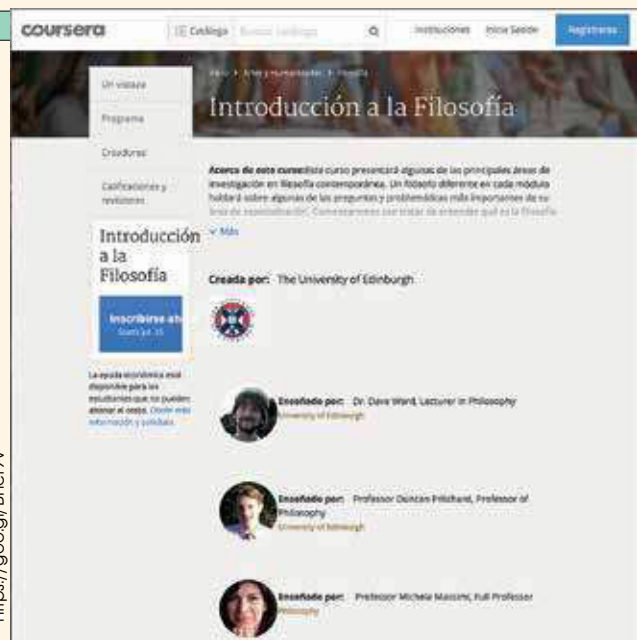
coursera

Catálogo

Buscar catálogo

Instituciones

Inicia Sesión

Registrarse

Un vistazo

Programa

Creadores

Calificaciones y revisiones

Inicio > Artes y Humanidades > Filosofía

Introducción a la Filosofía

Acerca de este curso: Este curso presentará algunas de las principales áreas de investigación en filosofía contemporánea. Un filósofo diferente en cada módulo hablará sobre algunas de las preguntas y problemáticas más importantes de su área de especialidad. Comenzaremos por tratar de entender qué es la filosofía

Más

Introducción a la Filosofía

Inscribirse ah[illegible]
Starts Jul. 25

La ayuda económica está disponible para los estudiantes que no pueden abonar el costo. Obtén más información y solicitala.

Creada por: The University of Edinburgh

Enseñado por: Dr. Dave Ward, Lecturer in Philosophy
University of Edinburgh

Enseñado por: Professor Duncan Pritchard, Professor of Philosophy
University of Edinburgh

Enseñado por: Professor Michela Massimi, Full Professor
Philosophy

https://goo.gl/DHeVV